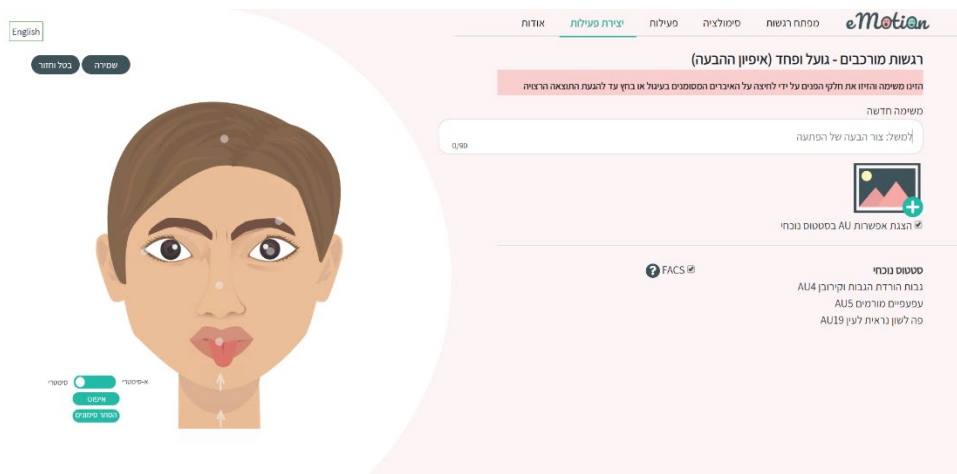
English

שמירה
בטל וחזור

eMotion
מפתח רגשות
סימולציה
פעילות
יצירת פעילות
אודות

רגשות מורכבים - גועל ופחד (איפיון ההבעה)

הזינו משימה והזיזו את חלקי הפנים על ידי לחיצה על האיברים המסומנים בעיגול או בחץ עד להגעת התוצאה הרצויה

משימה חדשה

למשל: צור הבעה של הפתעה

0/50

הצגת אפשרות AU בסטטוס נוכחי

סטטוס נוכחי
FACS
גבות הורדת הגבות וקירובן AU4
עפעפיים מורמים AU5
פה לשון נראית לעין AU19

א-סימטרי
סימטרי
איפוס
הסתר סימונים